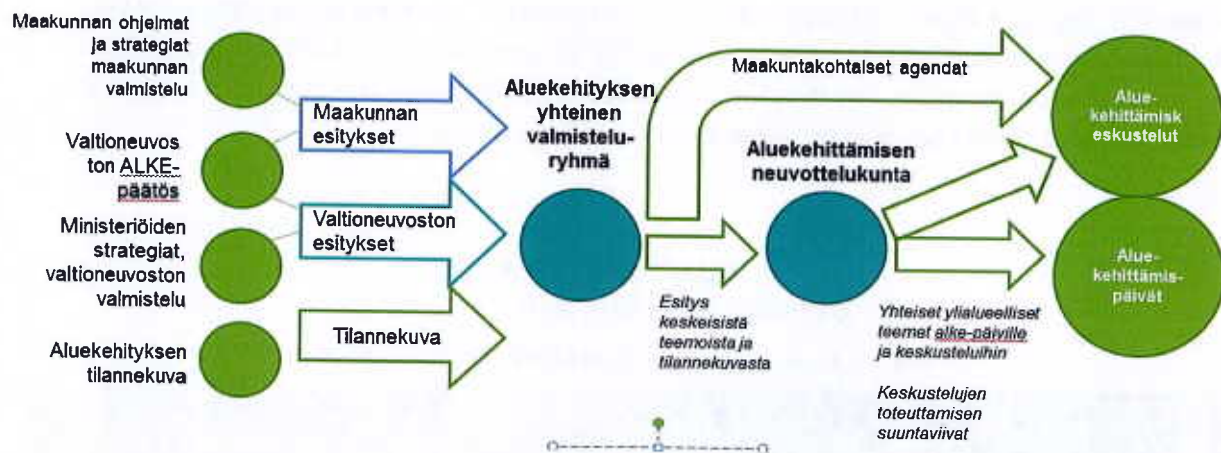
Maakunnan ohjelmat ja strategiat maakunnan valmistelu

Valtioneuvoston ALKE-päätös

Ministeriöiden strategiat, valtioneuvoston valmistelu

Aluekehityksen tilannekuva

Maakunnan esitykset

Valtioneuvoston esitykset

Tilannekuva

Aluekehityksen yhteinen valmisteluryhmä

Maakuntakohtaiset agendat

Aluekehittämisen neuvottelukunta

Esitys keskeisistä teemoista ja tilannekuvasta

Yhteiset ylialueelliset teemat alke-päiville ja keskusteluihin

Keskustelujen toteuttamisen suuntaviivat

Aluekehittämiskeskustelut

Aluekehittämispäivät